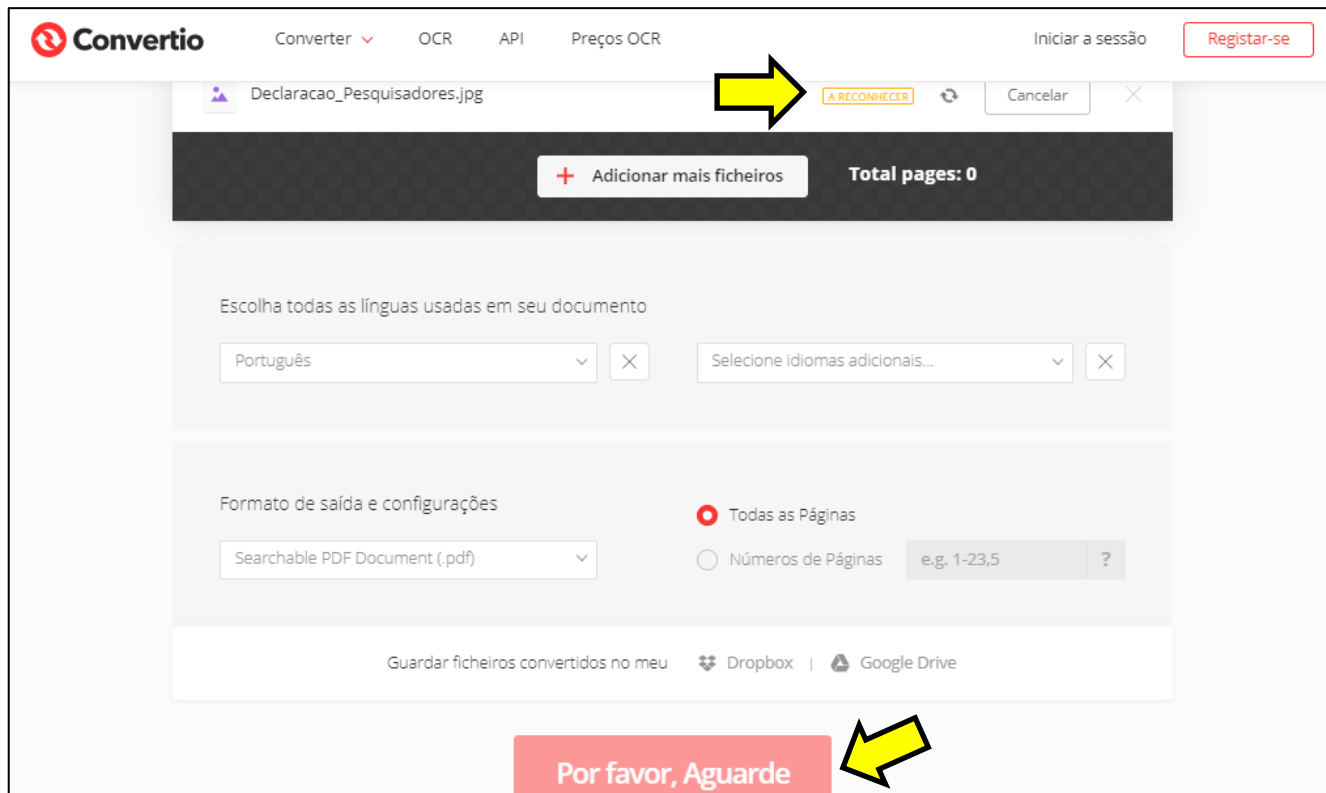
Convertio
Converter
OCR
API
Preços OCR
Iniciar a sessão
Registar-se

Declaracao_Pesquisadores.jpg
A RECONHECER
Cancelar

Adicionar mais ficheiros
Total pages: 0

Escolha todas as línguas usadas em seu documento
Português
Selecione idiomas adicionais...

Formato de saída e configurações
Searchable PDF Document (.pdf)
Todas as Páginas
Números de Páginas
e.g. 1-23,5
?

Guardar ficheiros convertidos no meu
Dropbox | Google Drive

Por favor, Aguarde